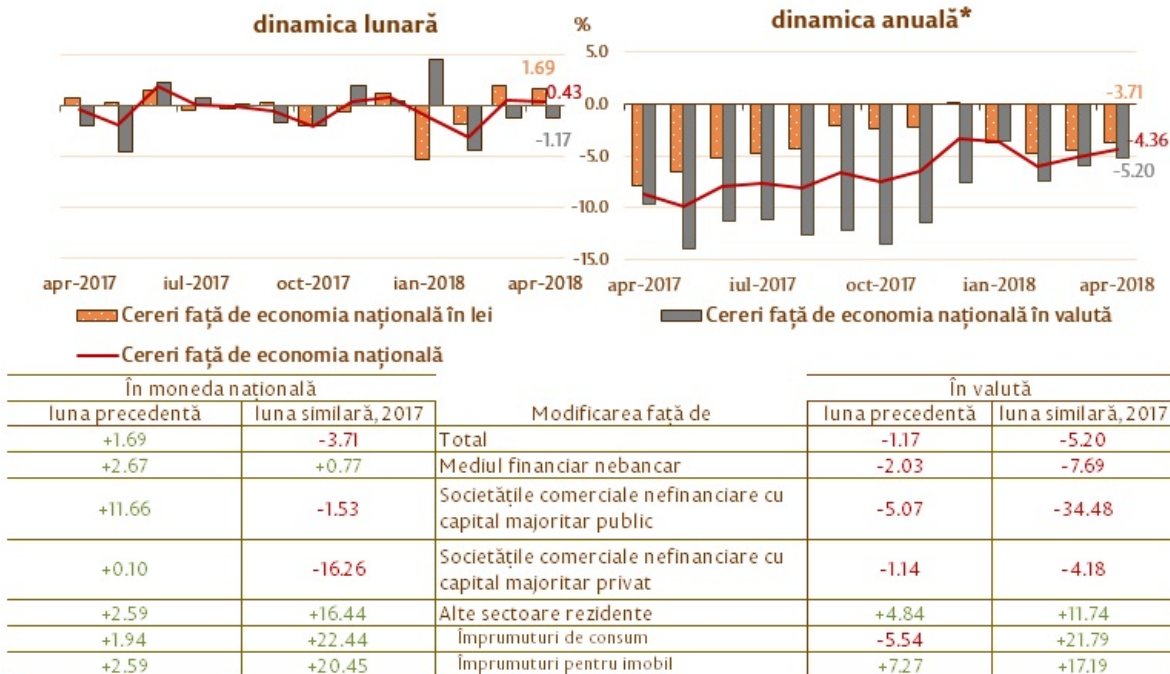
dinamica lunară

1.69
0.43
-1.17

apr-2017 iul-2017 oct-2017 ian-2018 apr-2018

dinamica anuală*

%
5.0
0.0
-5.0
-10.0
-15.0

-3.71
-4.36
-5.20

apr-2017 iul-2017 oct-2017 ian-2018 apr-2018

Cereri față de economia națională în lei
Cereri față de economia națională în valută
Cereri față de economia națională

| În moneda națională | | | În valută | |
|---|---|---|---|---|
| luna precedentă | luna similară, 2017 | Modificarea față de | luna precedentă | luna similară, 2017 |
| +1.69 | -3.71 | Total | -1.17 | -5.20 |
| +2.67 | +0.77 | Mediul financiar nebancar | -2.03 | -7.69 |
| +11.66 | -1.53 | Societățile comerciale nefinanciare cu capital majoritar public | -5.07 | -34.48 |
| +0.10 | -16.26 | Societățile comerciale nefinanciare cu capital majoritar privat | -1.14 | -4.18 |
| +2.59 | +16.44 | Alte sectoare rezidente | +4.84 | +11.74 |
| +1.94 | +22.44 | Împrumuturi de consum | -5.54 | +21.79 |
| +2.59 | +20.45 | Împrumuturi pentru imobil | +7.27 | +17.19 |